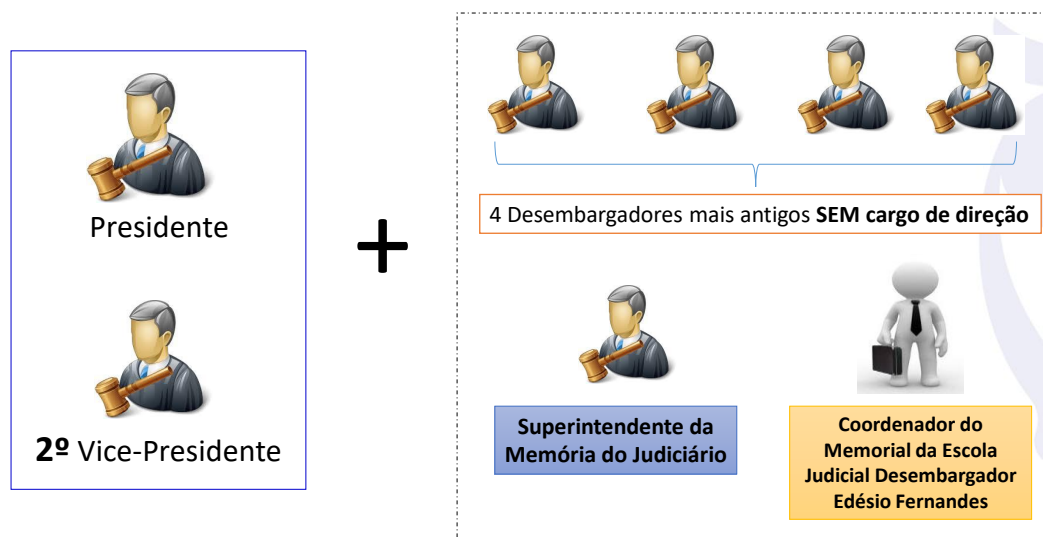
Presidente

**2º** Vice-Presidente

+

4 Desembargadores mais antigos **SEM cargo de direção**

**Superintendente da Memória do Judiciário**

**Coordenador do Memorial da Escola Judicial Desembargador Edésio Fernandes**